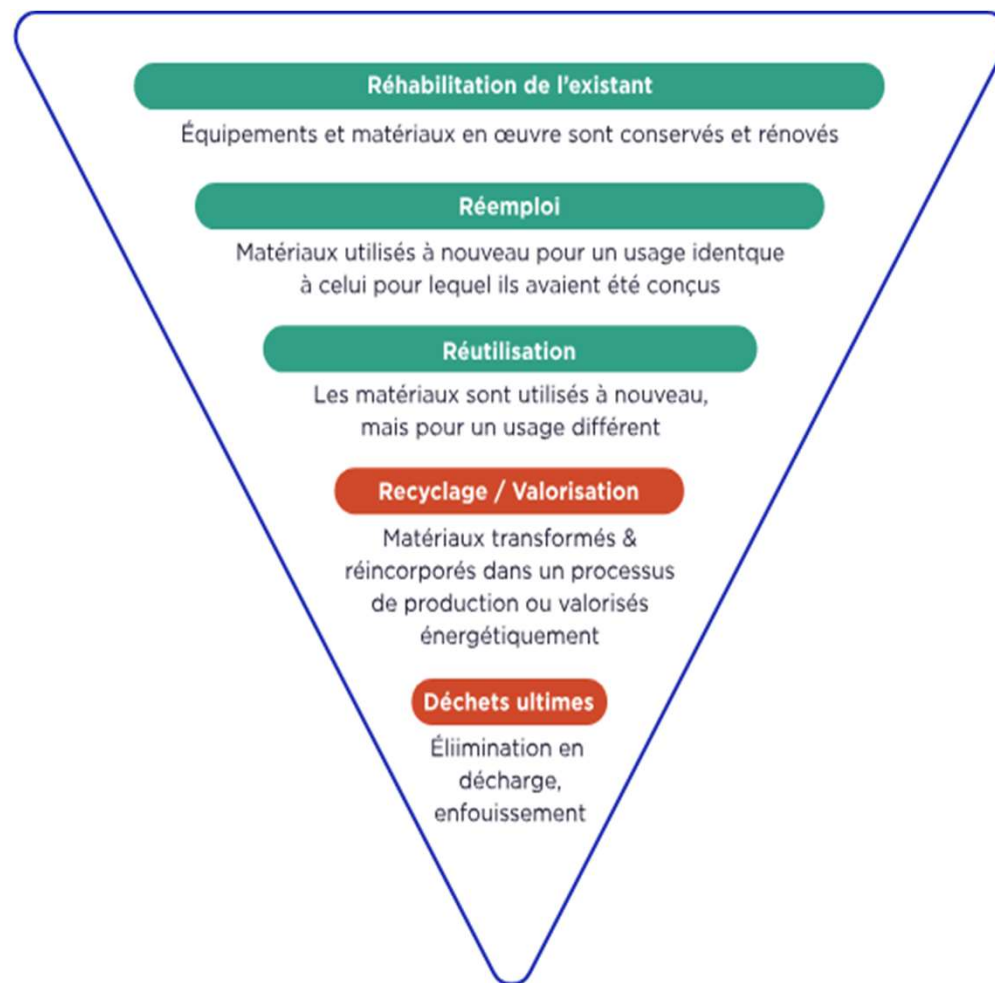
Réhabilitation de l'existant

Équipements et matériaux en œuvre sont conservés et rénovés

Réemploi

Matériaux utilisés à nouveau pour un usage identque à celui pour lequel ils avaient été conçus

Réutilisation

Les matériaux sont utilisés à nouveau, mais pour un usage différent

Recyclage / Valorisation

Matériaux transformés & réincorporés dans un processus de production ou valorisés énergétiquement

Déchets ultimes

Éliimination en décharge, enfouissement